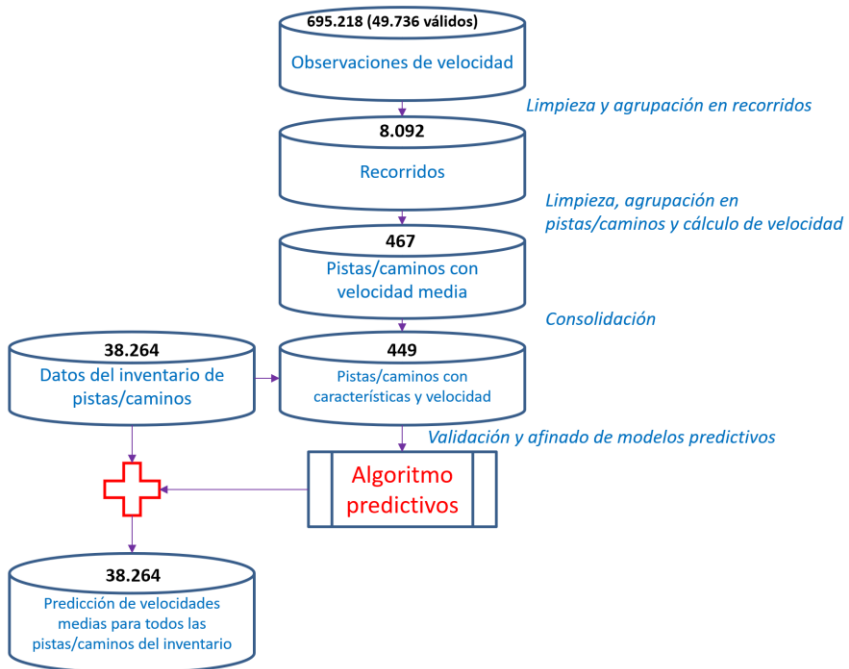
695.218 (49.736 válidos)

Observaciones de velocidad

Limpieza y agrupación en recorridos

8.092

Recorridos

Limpieza, agrupación en pistas/caminos y cálculo de velocidad

467

Pistas/caminos con velocidad media

Consolidación

38.264

Datos del inventario de pistas/caminos

449

Pistas/caminos con características y velocidad

Validación y afinado de modelos predictivos

Algoritmo predictivos

38.264

Predicción de velocidades medias para todos las pistas/caminos del inventario